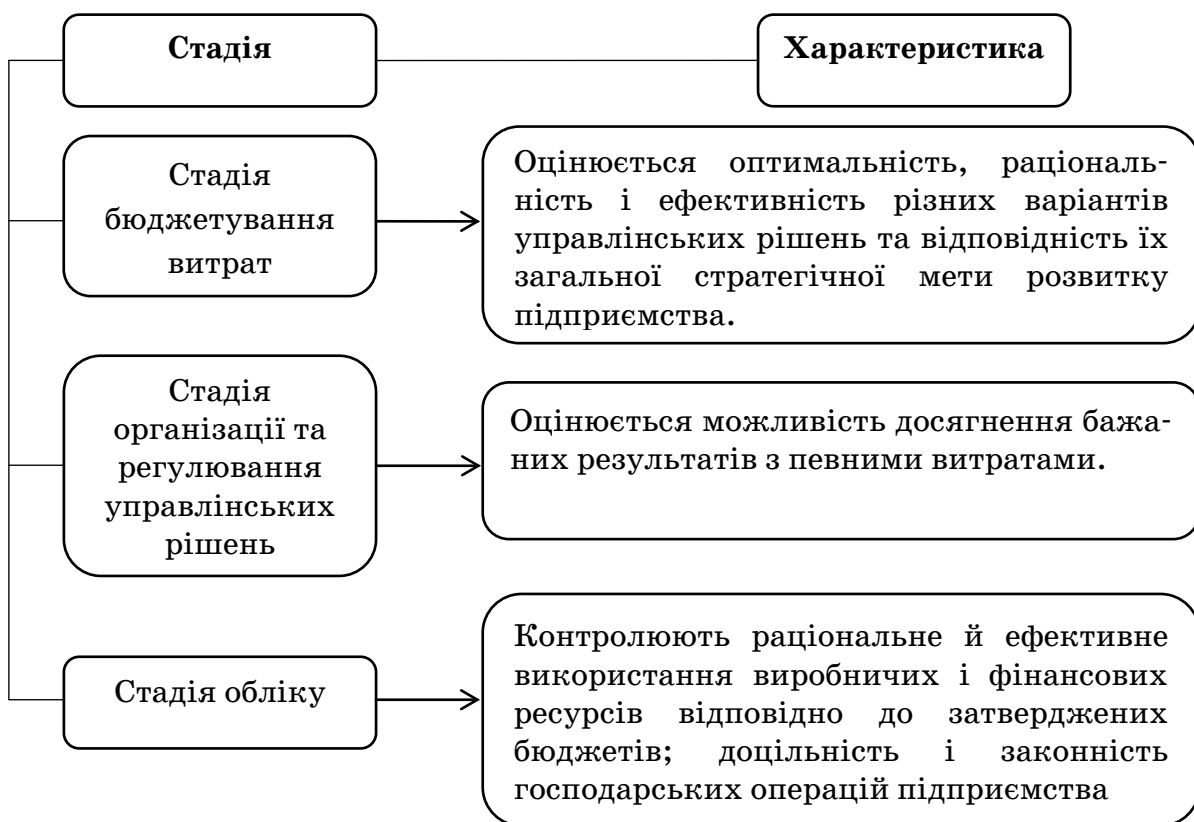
Стадія

Характеристика

Стадія бюджетування витрат

Оцінюється оптимальність, раціональність і ефективність різних варіантів управлінських рішень та відповідність їх загальної стратегічної мети розвитку підприємства.

Стадія організації та регулювання управлінських рішень

Оцінюється можливість досягнення бажаних результатів з певними витратами.

Стадія обліку

Контролюють раціональне й ефективне використання виробничих і фінансових ресурсів відповідно до затверджених бюджетів; доцільність і законність господарських операцій підприємства